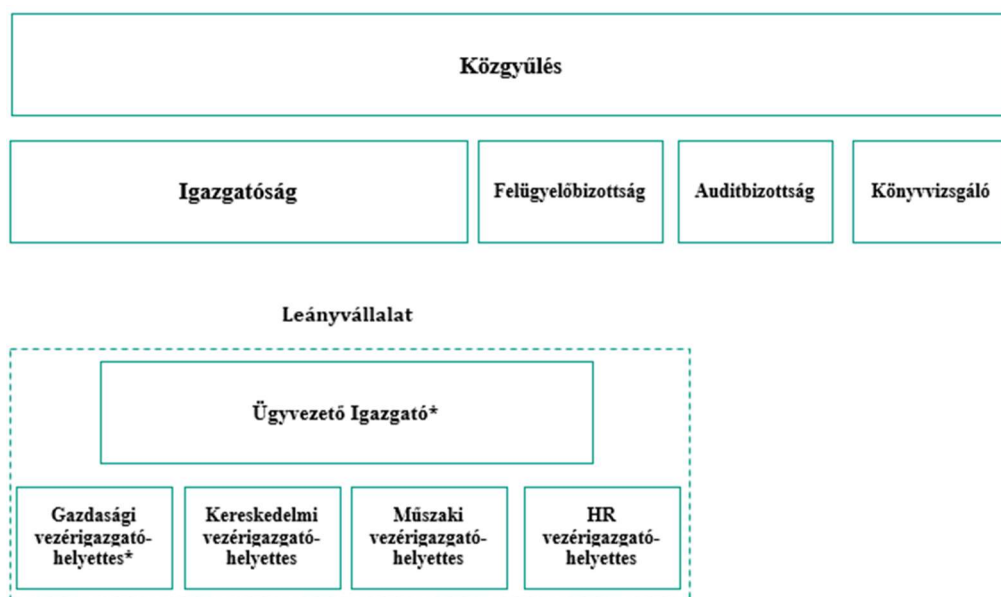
Közgyűlés

Igazgatóság

Felügyelőbizottság

Auditbizottság

Könyvvizsgáló

Leányvállalat

Ügyvezető Igazgató*

Gazdasági vezérigazgató-helyettes*

Kereskedelmi vezérigazgató-helyettes

Műszaki vezérigazgató-helyettes

HR vezérigazgató-helyettes